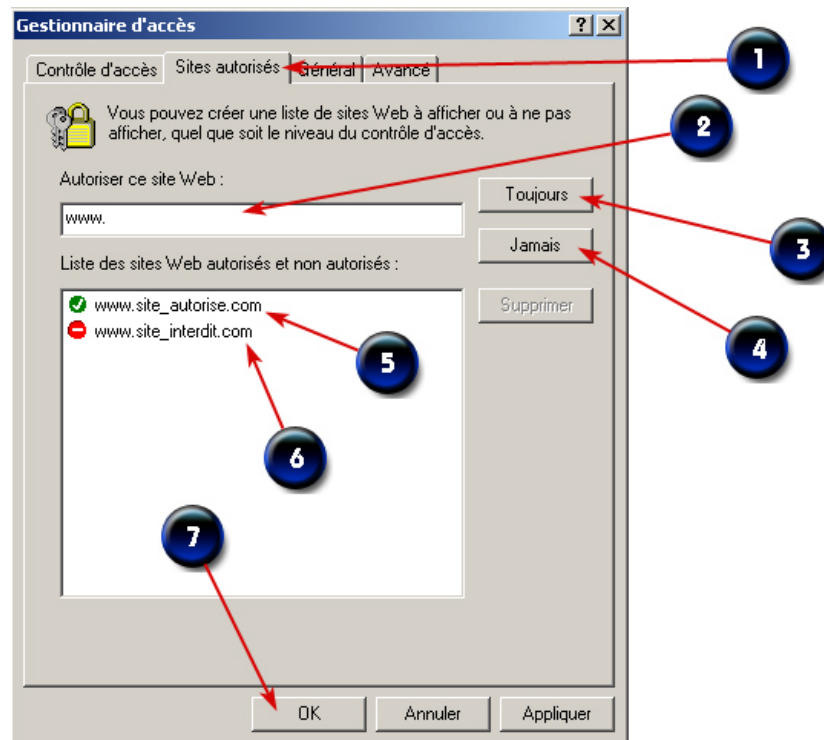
Gestionnaire d'accès

?

Contrôle d'accès | Sites autorisés | Général | Avancé

1

Vous pouvez créer une liste de sites Web à afficher ou à ne pas afficher, quel que soit le niveau du contrôle d'accès.

2

Autoriser ce site Web :

www.

Toujours

3

Jamais

4

Liste des sites Web autorisés et non autorisés :

www.site_autorise.com

www.site_interdit.com

Supprimer

5

6

7

OK | Annuler | Appliquer